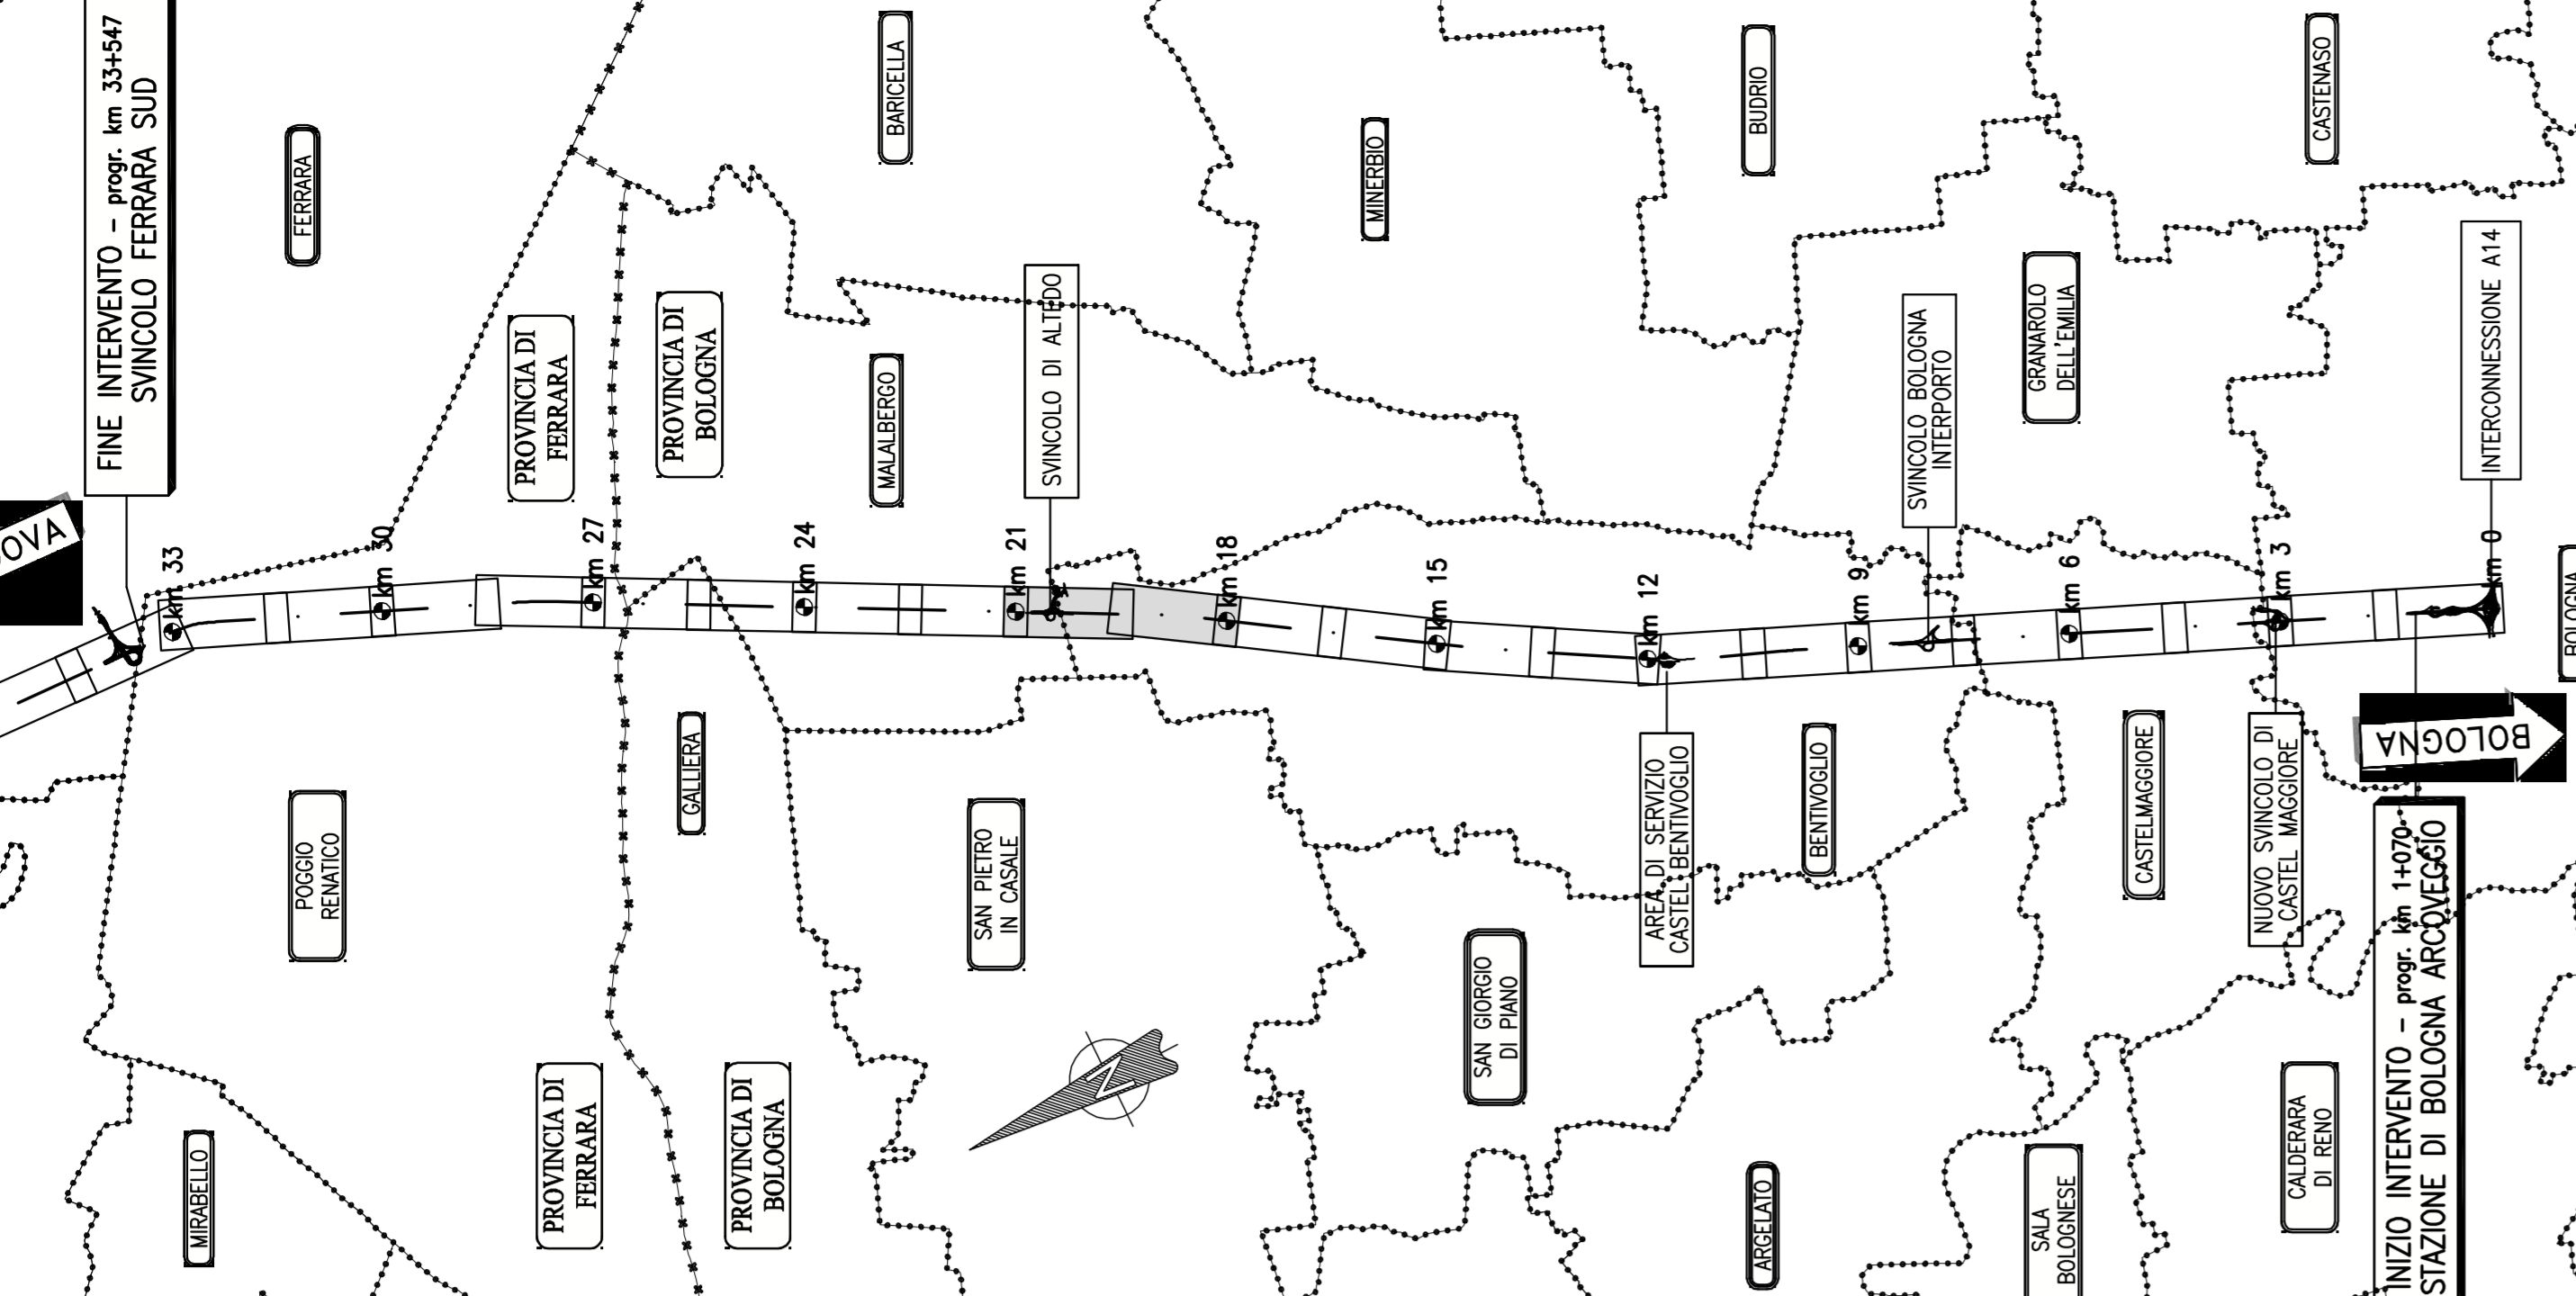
FINE INTERVENTO – progr. km 33+547
SVINCOLO FERRARA SUD

OVA

FERRARA

BARICELLA

MINERBIO

BUDRIO

CASTENASO

PROVINCIA DI FERRARA

PROVINCIA DI BOLOGNA

MALALBERGO

SVINCOLO DI ALTEDO

SVINCOLO BOLOGNA INTERPORTO

GRANAROLO DELL'EMILIA

INTERCONNESSIONE A14

km 33

km 30

km 27

km 24

km 21

km 18

km 15

km 12

km 9

km 6

km 3

km 0

BOLOGNA

BOLOGNA

POGGIO RENATICO

GALLIERA

SAN PIETRO IN CASALE

AREA DI SERVIZIO CASTEL BENTIVOGLIO

BENTIVOGLIO

CASTELMAGGIORE

NUOVO SVINCOLO DI CASTEL MAGGIORE

INIZIO INTERVENTO – progr. km 1+070
STAZIONE DI BOLOGNA ARCOVEGGIO

SAN GIORGIO DI PIANO

N

MIRABELLO

PROVINCIA DI FERRARA

PROVINCIA DI BOLOGNA

ARGELATO

SALA BOLOGNESE

CALDERARA DI RENO